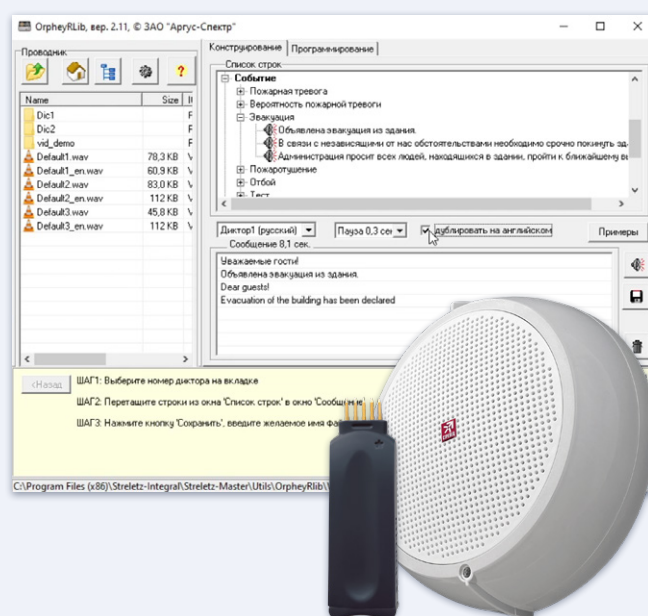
OrpheyRLib, вер. 2.11, © ЗАО "Аргус-Спектр"

Проводник

| Name | Size |
|---|---|
| Dic1 | |
| Dic2 | |
| vid_demo | |
| Default1.wav | 78,3 KB |
| Default1_en.wav | 60,9 KB |
| Default2.wav | 83,0 KB |
| Default2_en.wav | 112 KB |
| Default3.wav | 45,8 KB |
| Default3_en.wav | 112 KB |

Конструирование | Программирование

Список строк

Событие
Пожарная тревога
Вероятность пожарной тревоги
Эвакуация
Объявлена эвакуация из здания.
В связи с независящими от нас обстоятельствами необходимо срочно покинуть зд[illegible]
Администрация просит всех людей, находящихся в здании, пройти к ближайшему в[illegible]
Пожаротушение
Отбой
Тест

Диктор1 (русский) | Пауза 0,3 сек | дублировать на английском | Примеры

Сообщение 8,1 сек.

Уважаемые гости!
Объявлена эвакуация из здания.
Dear guests!
Evacuation of the building has been declared

<Назад
ШАГ1: Выберите номер диктора на вкладке
ШАГ2: Перетащите строки из окна 'Список строк' в окно 'Сообщение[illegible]
ШАГ3: Нажмите кнопку 'Сохранить', введите желаемое имя фа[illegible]

C:\Program Files (x86)\Strelets-Integral\Strelets-Master\Utils\OrpheyRlib\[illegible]